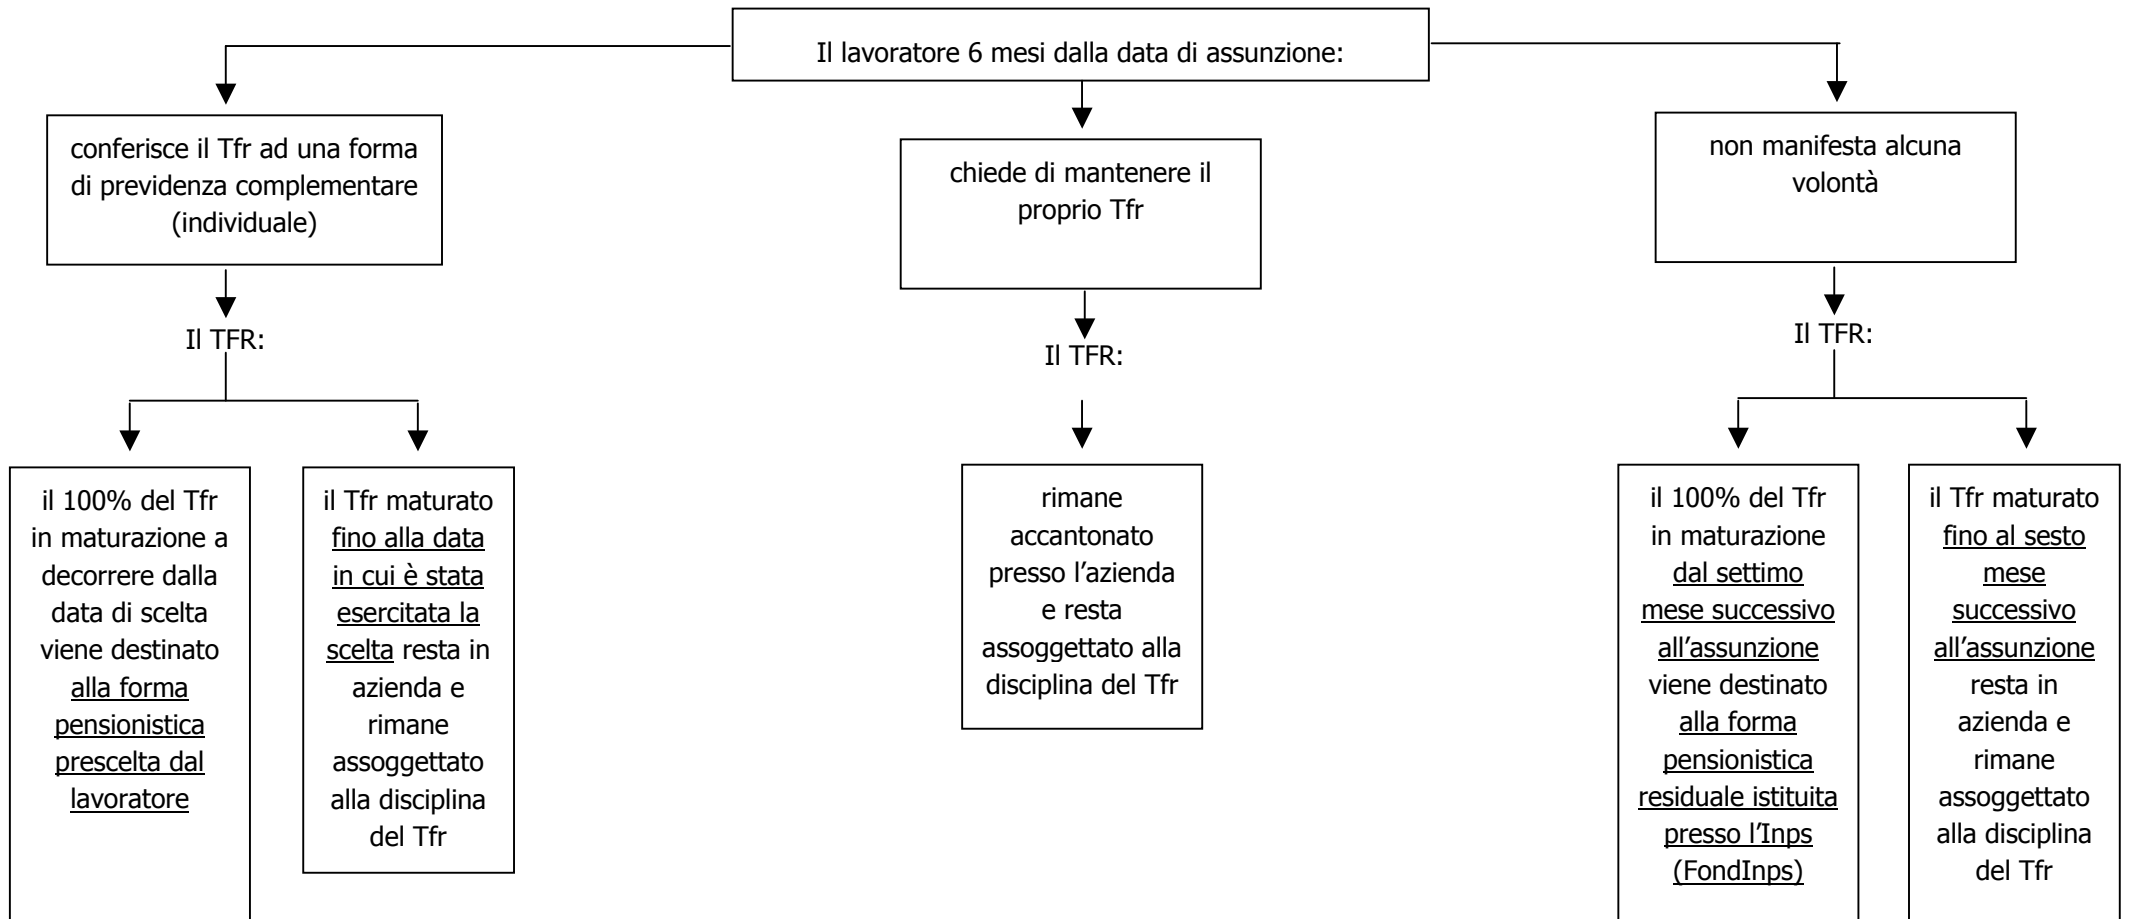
Il lavoratore 6 mesi dalla data di assunzione:

conferisce il Tfr ad una forma di previdenza complementare (individuale)

Il TFR:

il 100% del Tfr in maturazione a decorrere dalla data di scelta viene destinato alla forma pensionistica prescelta dal lavoratore

il Tfr maturato fino alla data in cui è stata esercitata la scelta resta in azienda e rimane assoggettato alla disciplina del Tfr

chiede di mantenere il proprio Tfr

Il TFR:

rimane accantonato presso l'azienda e resta assoggettato alla disciplina del Tfr

non manifesta alcuna volontà

Il TFR:

il 100% del Tfr in maturazione dal settimo mese successivo all'assunzione viene destinato alla forma pensionistica residuale istituita presso l'Inps (FondInps)

il Tfr maturato fino al sesto mese successivo all'assunzione resta in azienda e rimane assoggettato alla disciplina del Tfr